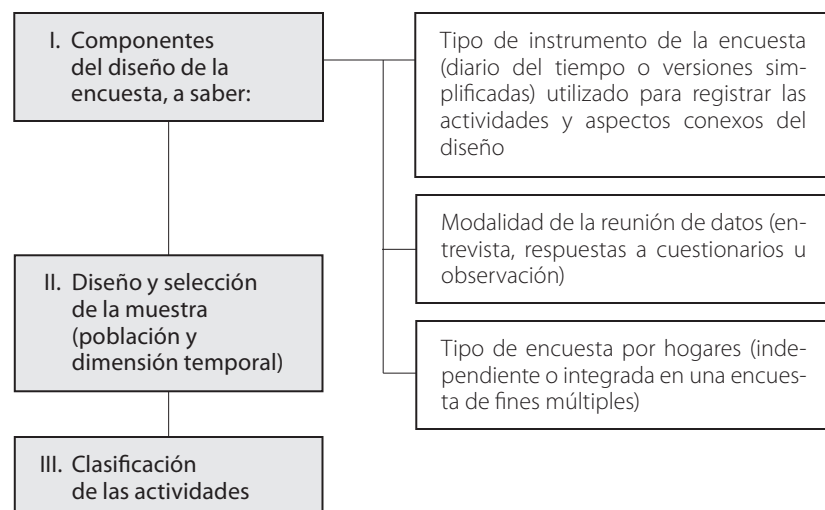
I. Componentes del diseño de la encuesta, a saber:

Tipo de instrumento de la encuesta (diario del tiempo o versiones simplificadas) utilizado para registrar las actividades y aspectos conexos del diseño

Modalidad de la reunión de datos (entrevista, respuestas a cuestionarios u observación)

Tipo de encuesta por hogares (independiente o integrada en una encuesta de fines múltiples)

II. Diseño y selección de la muestra (población y dimensión temporal)

III. Clasificación de las actividades